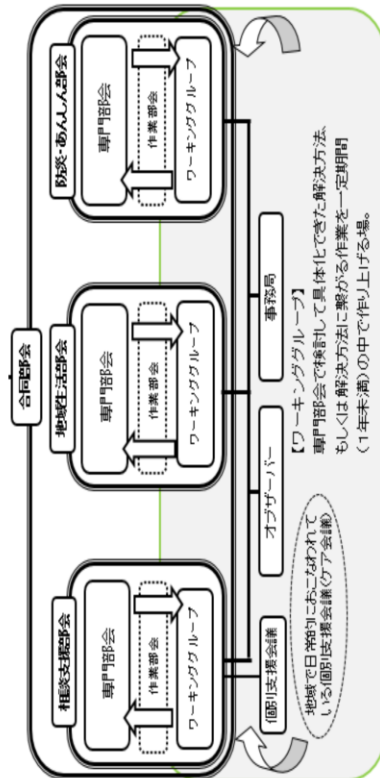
合同部会

相談支援部会

専門部会

作業部会

ワーキンググループ

地域生活部会

専門部会

作業部会

ワーキンググループ

防災・あんしん部会

専門部会

作業部会

ワーキンググループ

個別支援会議

オブザーバー

事務局

地域で日常的におこなわれている個別支援会議(ケア会議)

【ワーキンググループ】
専門部会で検討して具体化できた解決方法もしくは解決方法に繋がる作業を一定期間(1年未満)の中で作り上げる場。